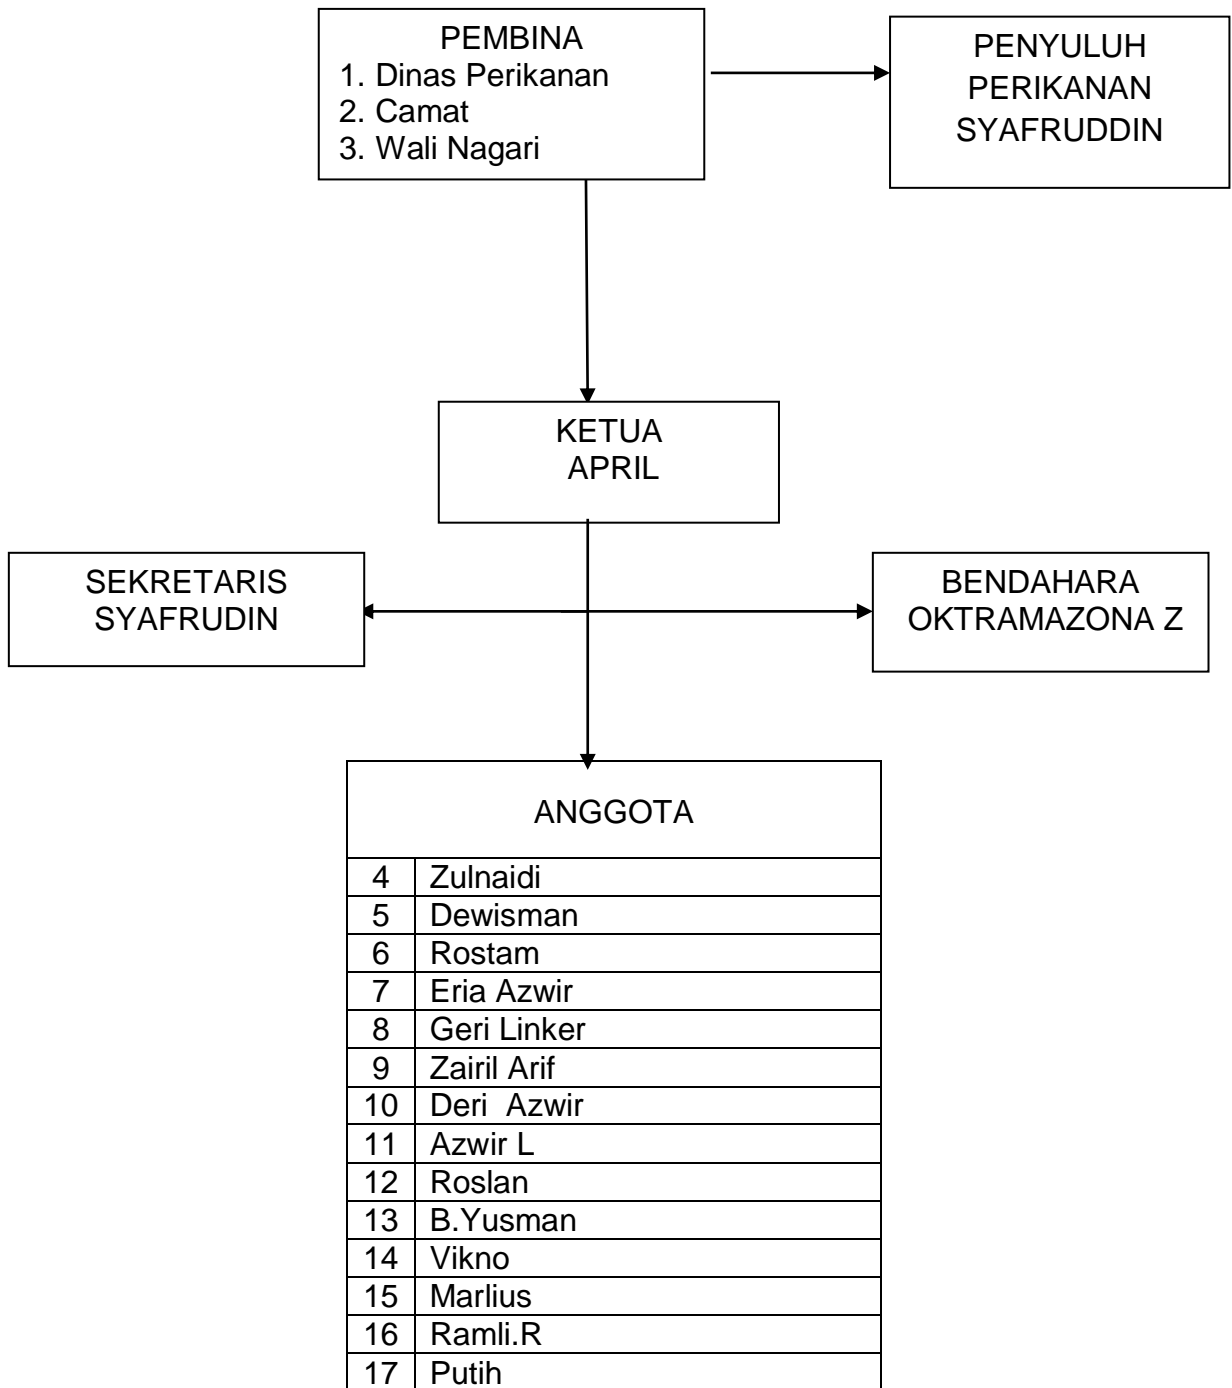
PEMBINA
1. Dinas Perikanan
2. Camat
3. Wali Nagari

PENYULUH PERIKANAN SYAFRUDDIN

KETUA
APRIL

SEKRETARIS
SYAFRUDIN

BENDAHARA
OKTRAMAZONA Z

ANGGOTA

| | |
|---|---|
| 4 | Zulnaidi |
| 5 | Dewisman |
| 6 | Rostam |
| 7 | Eria Azwir |
| 8 | Geri Linker |
| 9 | Zairil Arif |
| 10 | Deri Azwir |
| 11 | Azwir L |
| 12 | Roslan |
| 13 | B.Yusman |
| 14 | Vikno |
| 15 | Marlius |
| 16 | Ramli.R |
| 17 | Putih |